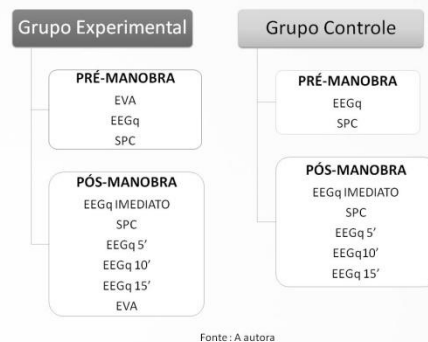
Grupo Experimental

PRÉ-MANOBRA
EVA
EEGq
SPC

PÓS-MANOBRA
EEGq IMEDIATO
SPC
EEGq 5'
EEGq 10'
EEGq 15'
EVA

Grupo Controle

PRÉ-MANOBRA
EEGq
SPC

PÓS-MANOBRA
EEGq IMEDIATO
SPC
EEGq 5'
EEGq10'
EEGq 15'

Fonte: A autora